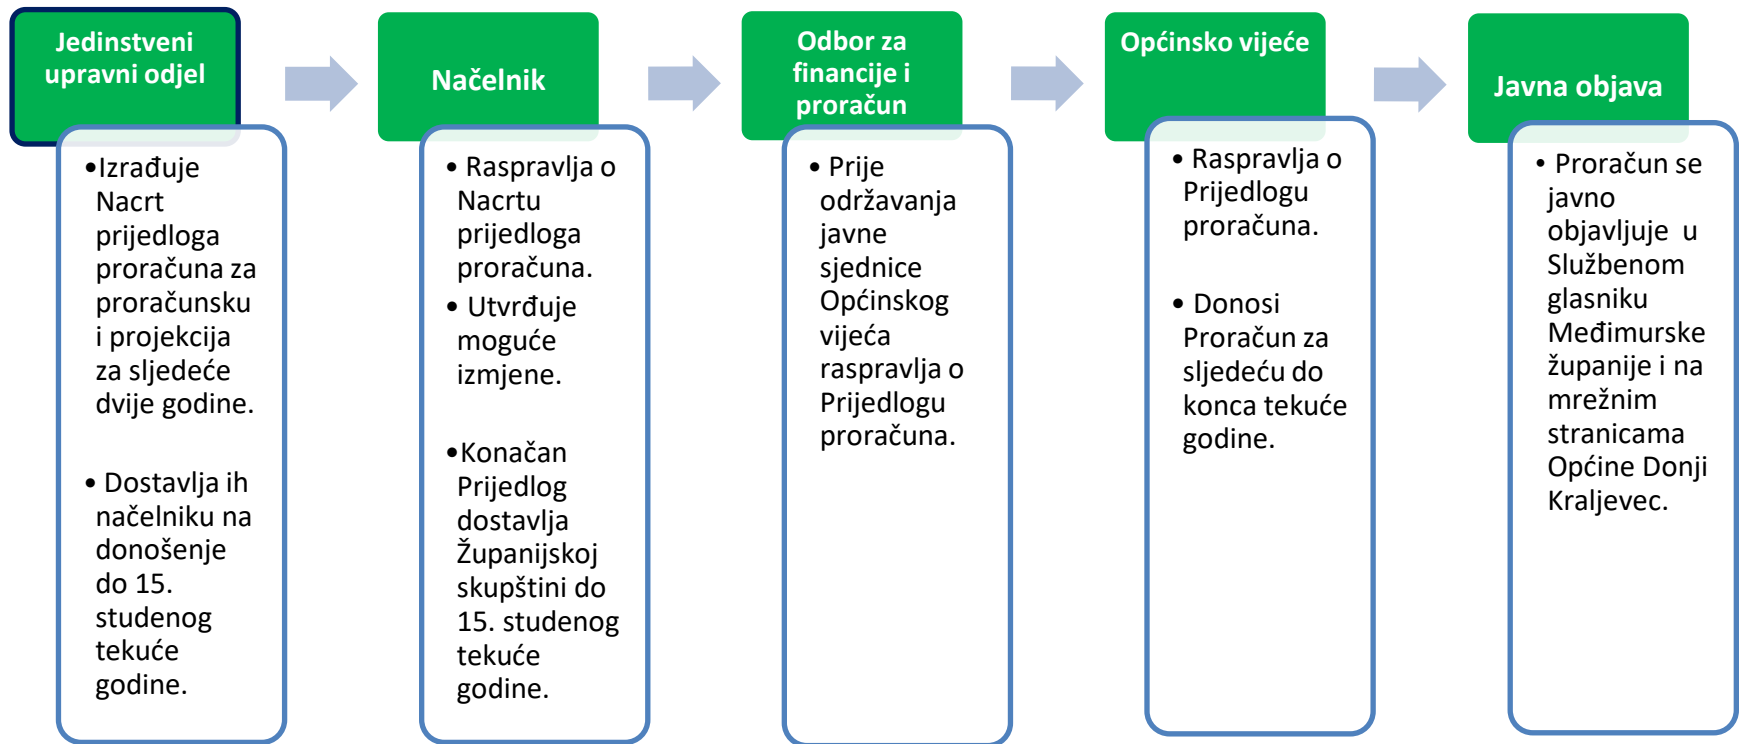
Jedinstveni upravni odjel

•Izrađuje Nacrt prijedloga proračuna za proračunsku i projekcija za sljedeće dvije godine.

• Dostavlja ih načelniku na donošenje do 15. studenog tekuće godine.

Načelnik

• Raspravlja o Nacrtu prijedloga proračuna.

• Utvrđuje moguće izmjene.

•Konačan Prijedlog dostavlja Županijskoj skupštini do 15. studenog tekuće godine.

Odbor za financije i proračun

• Prije održavanja javne sjednice Općinskog vijeća raspravlja o Prijedlogu proračuna.

Općinsko vijeće

• Raspravlja o Prijedlogu proračuna.

• Donosi Proračun za sljedeću do konca tekuće godine.

Javna objava

• Proračun se javno objavljuje u Službenom glasniku Međimurske županije i na mrežnim stranicama Općine Donji Kraljevec.